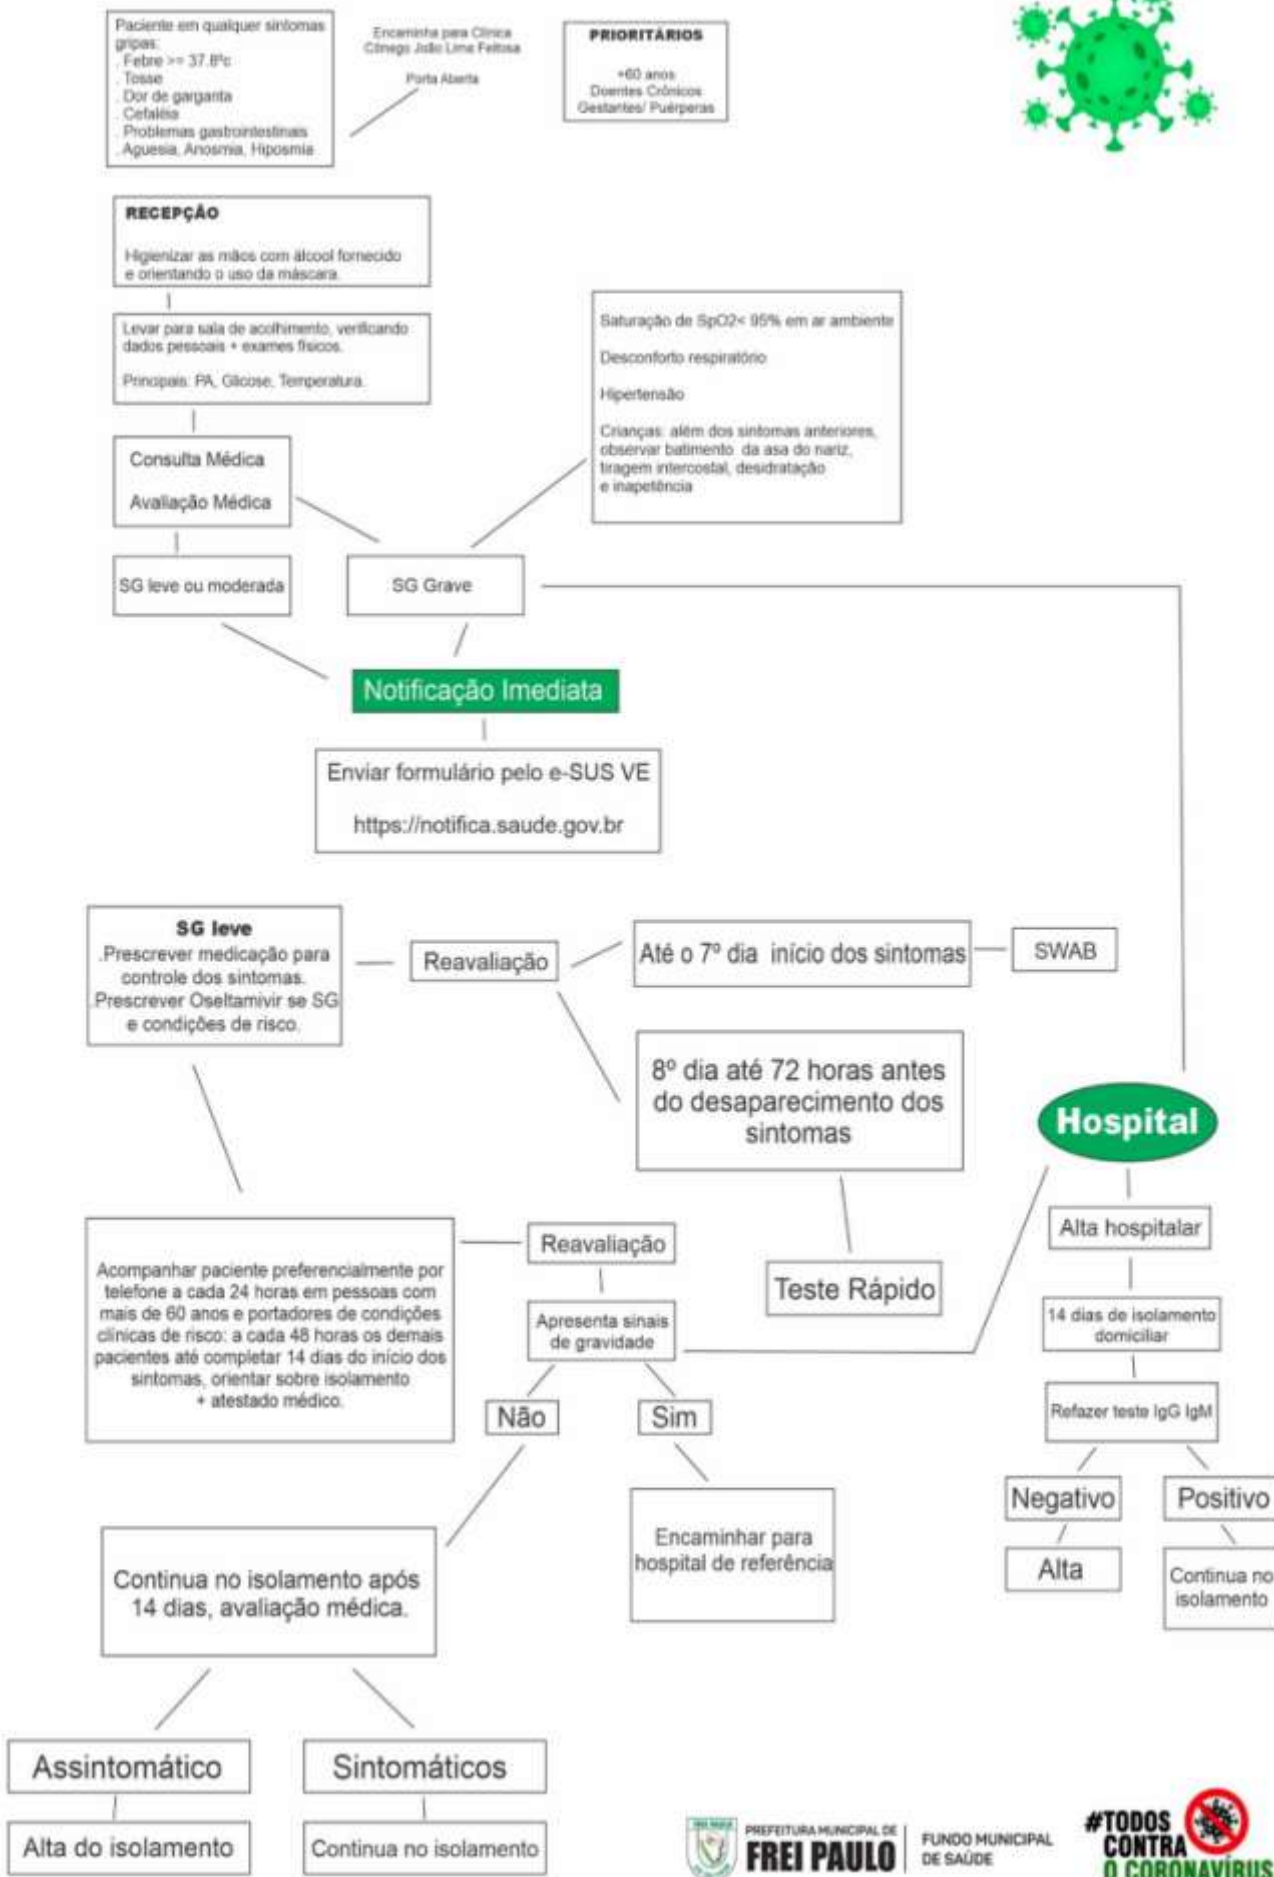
Paciente em qualquer sintomas gripais:
. Febre >= 37.8ºc
. Tosse
. Dor de garganta
. Cefaléia
. Problemas gastrointestinais
. Aguesia, Anosmia, Hiposmia

Encaminha para Clínica Cônego João Lima Feitosa

Porta Aberta

PRIORITÁRIOS

+60 anos
Doentes Crônicos
Gestantes/ Puérperas

RECEPÇÃO

Higienizar as mãos com álcool fornecido e orientando o uso da máscara.

Levar para sala de acolhimento, verificando dados pessoais + exames físicos.

Principais: PA, Glicose, Temperatura.

Saturação de SpO2< 95% em ar ambiente

Desconforto respiratório

Hipertensão

Crianças: além dos sintomas anteriores, observar batimento da asa do nariz, tiragem intercostal, desidratação e inapetência

Consulta Médica

Avaliação Médica

SG leve ou moderada

SG Grave

Notificação Imediata

Enviar formulário pelo e-SUS VE

https://notifica.saude.gov.br

SG leve
.Prescrever medicação para controle dos sintomas.
.Prescrever Oseltamivir se SG e condições de risco.

Reavaliação

Até o 7º dia início dos sintomas

SWAB

8º dia até 72 horas antes do desaparecimento dos sintomas

Hospital

Teste Rápido

Acompanhar paciente preferencialmente por telefone a cada 24 horas em pessoas com mais de 60 anos e portadores de condições clínicas de risco; a cada 48 horas os demais pacientes até completar 14 dias do início dos sintomas, orientar sobre isolamento + atestado médico.

Reavaliação

Apresenta sinais de gravidade

Não

Sim

Alta hospitalar

14 dias de isolamento domiciliar

Refazer teste IgG IgM

Negativo

Positivo

Alta

Continua no isolamento

Encaminhar para hospital de referência

Continua no isolamento após 14 dias, avaliação médica.

Assintomático

Sintomáticos

Alta do isolamento

Continua no isolamento

PREFEITURA MUNICIPAL DE FREI PAULO

FUNDO MUNICIPAL DE SAÚDE

#TODOS CONTRA O CORONAVÍRUS